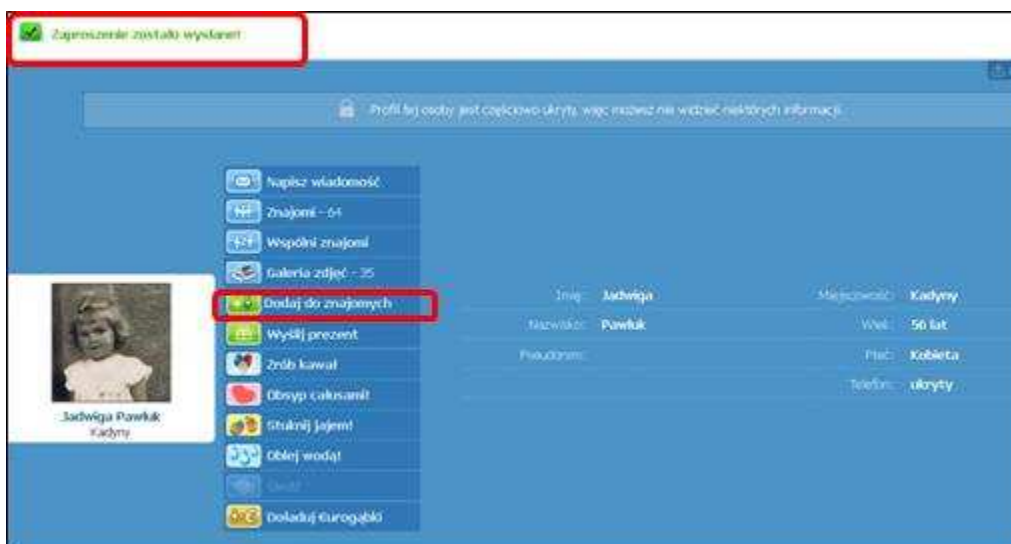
Zaproszenie zostało wysłane!

Profil tej osoby jest częściowo ukryty, więc możesz nie widzieć niektórych informacji

Napisz wiadomość
Znajomi - 64
Wspólni znajomi
Galeria zdjęć - 35
Dodaj do znajomych
Wyślij prezent
Zrób kawał
Obsyp całusami!
Stuknij jajem!
Oblej wodą!
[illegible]
Doładuj Eurogąbki

Jadwiga Pawluk
Kadyny

| Imię: | Jadwiga | Miejscowość: | Kadyny |
|---|---|---|---|
| Nazwisko: | Pawluk | Wiek: | 50 lat |
| Pseudonim: | | Płeć: | Kobieta |
| | | Telefon: | ukryty |